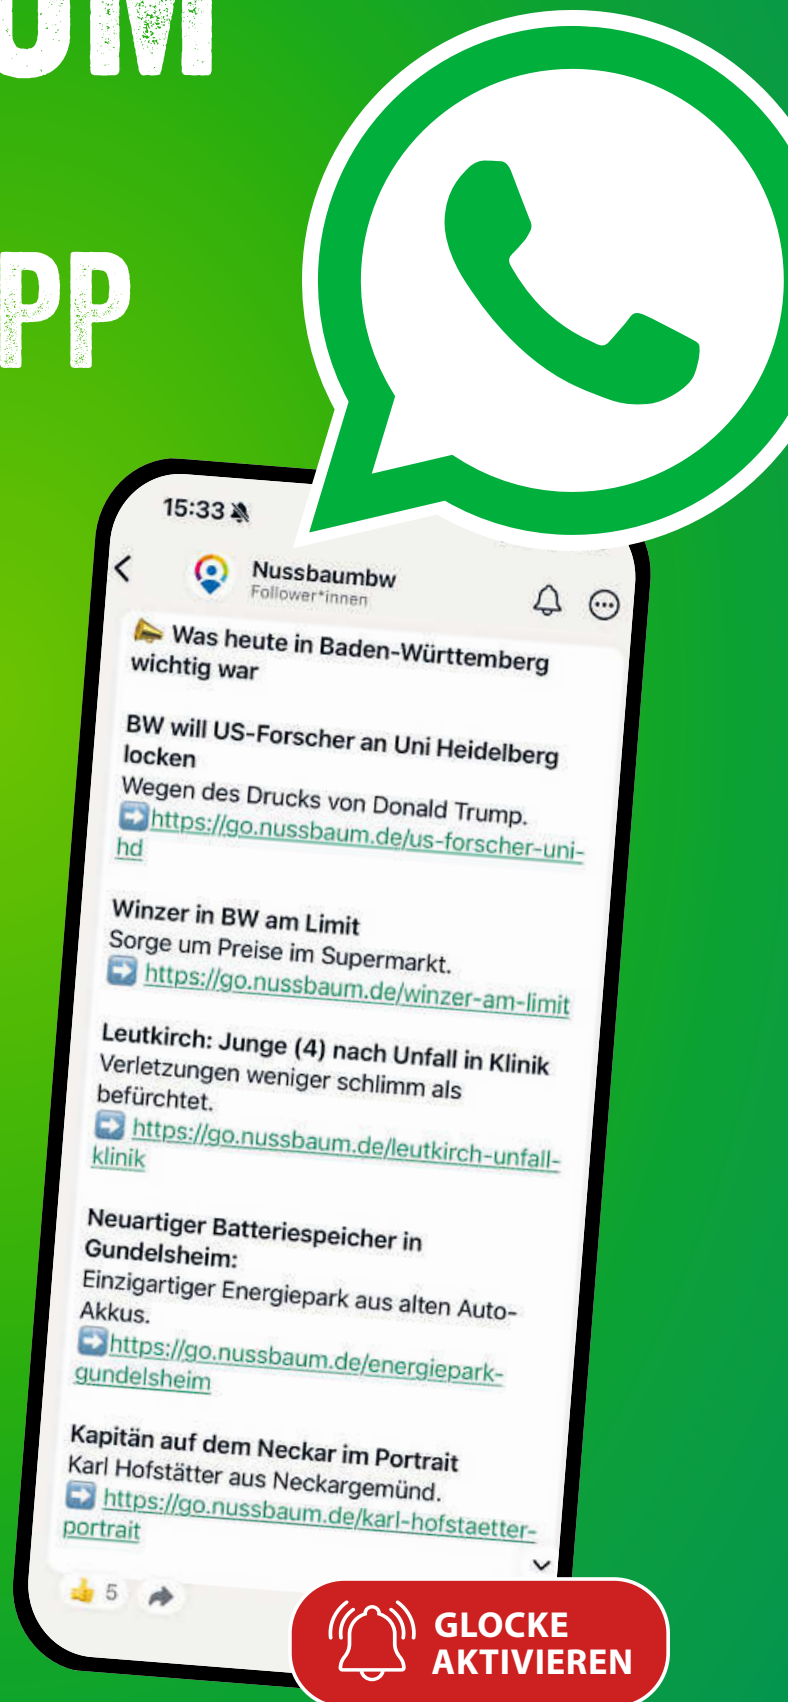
UM

PP

15:33

Nussbaumbw
Follower*innen

📣 Was heute in Baden-Württemberg wichtig war

BW will US-Forscher an Uni Heidelberg locken
Wegen des Drucks von Donald Trump.
➡️https://go.nussbaum.de/us-forscher-uni-hd

Winzer in BW am Limit
Sorge um Preise im Supermarkt.
➡️ https://go.nussbaum.de/winzer-am-limit

Leutkirch: Junge (4) nach Unfall in Klinik
Verletzungen weniger schlimm als befürchtet.
➡️ https://go.nussbaum.de/leutkirch-unfall-klinik

Neuartiger Batteriespeicher in Gundelsheim:
Einzigartiger Energiepark aus alten Auto-Akkus.
➡️https://go.nussbaum.de/energiepark-gundelsheim

Kapitän auf dem Neckar im Portrait
Karl Hofstätter aus Neckargemünd.
➡️ https://go.nussbaum.de/karl-hofstaetter-portrait

👍 5

GLOCKE AKTIVIEREN